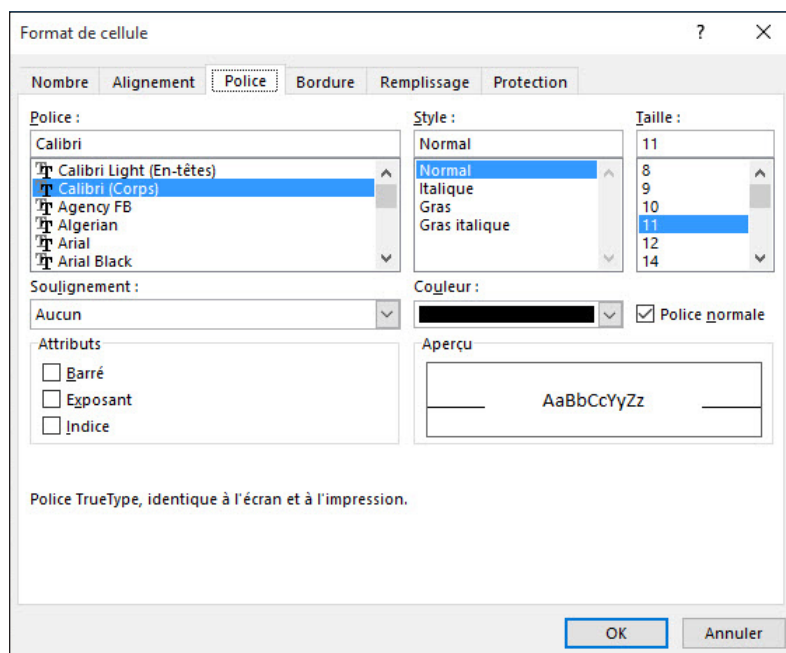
Format de cellule

?

Nombre | Alignement | Police | Bordure | Remplissage | Protection

Police :
Calibri
Calibri Light (En-têtes)
Calibri (Corps)
Agency FB
Algerian
Arial
Arial Black

Style :
Normal
Normal
Italique
Gras
Gras italique

Taille :
11
8
9
10
11
12
14

Soulignement :
Aucun

Couleur :

Police normale

Attributs
Barré
Exposant
Indice

Aperçu
AaBbCcYyZz

Police TrueType, identique à l'écran et à l'impression.

OK
Annuler